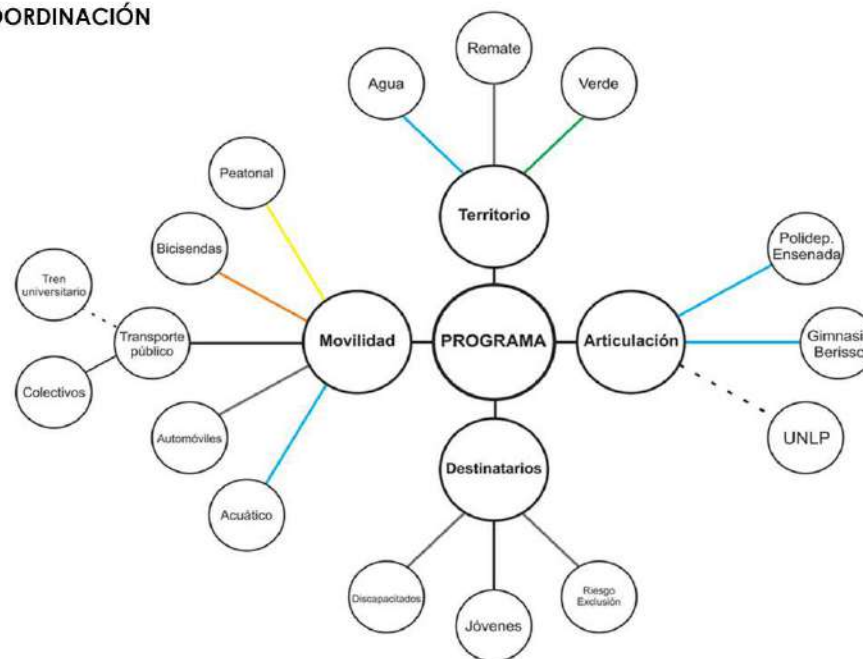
ORDINACIÓN

Remate
Agua
Verde
Peatonal
Territorio
Bicisendas
Polidep. Ensenada
Tren universitario
Transporte público
Movilidad
PROGRAMA
Articulación
Gimnasi Berisso
Colectivos
Automóviles
UNLP
Destinatarios
Acuático
Discapacitados
Jóvenes
Riesgo Exclusión